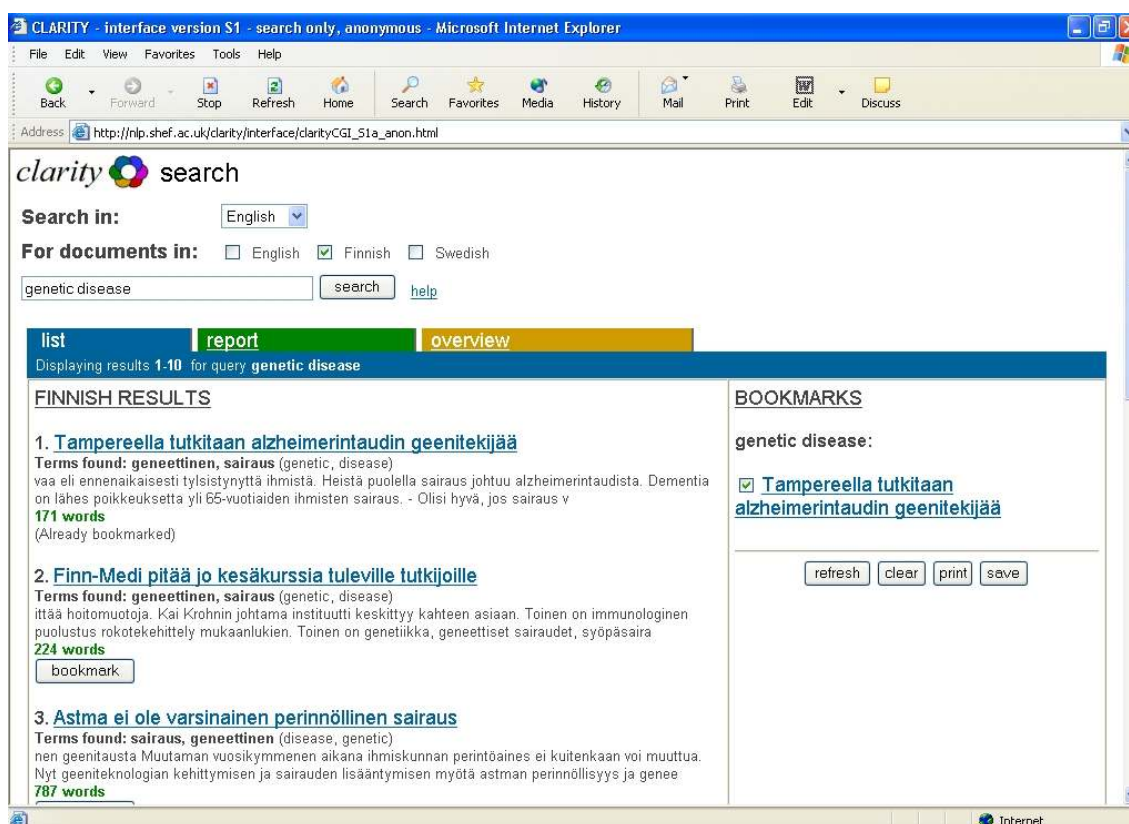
CLARITY - interface version S1 - search only, anonymous - Microsoft Internet Explorer

File Edit View Favorites Tools Help

Back Forward Stop Refresh Home Search Favorites Media History Mail Print Edit Discuss

Address http://nlp.shef.ac.uk/clarity/interface/clarityCGI_S1a_anon.html

clarity search

Search in: English

For documents in: English Finnish Swedish

genetic disease search help

list report overview

Displaying results 1-10 for query genetic disease

FINNISH RESULTS

1. Tampereella tutkitaan alzheimerintaudin geenitekijää
Terms found: geneettinen, sairaus (genetic, disease)
vaa eli ennenaikaisesti tylsistynyttä ihmistä. Heistä puolella sairaus johtuu alzheimerintaudista. Dementia on lähes poikkeuksetta yli 65-vuotiaiden ihmisten sairaus. - Olisi hyvä, jos sairaus v
171 words
(Already bookmarked)

2. Finn-Medi pitää jo kesäkurssia tuleville tutkijoille
Terms found: geneettinen, sairaus (genetic, disease)
ittää hoitomuotoja. Kai Krohnin johtama instituutti keskittyy kahteen asiaan. Toinen on immunologinen puolustus rokotekehittely mukaanlukien. Toinen on genetiikka, geneettiset sairaudet, syöpäsaira
224 words
bookmark

3. Astma ei ole varsinainen perinnöllinen sairaus
Terms found: sairaus, geneettinen (disease, genetic)
nen geenitausta Muutaman vuosikymmenen aikana ihmiskunnan perintöaines ei kuitenkaan voi muuttua. Nyt geeniteknologian kehittymisen ja sairauden lisääntymisen myötä astman perinnöllisyys ja genee
787 words

BOOKMARKS

genetic disease:

Tampereella tutkitaan alzheimerintaudin geenitekijää

refresh clear print save

Internet